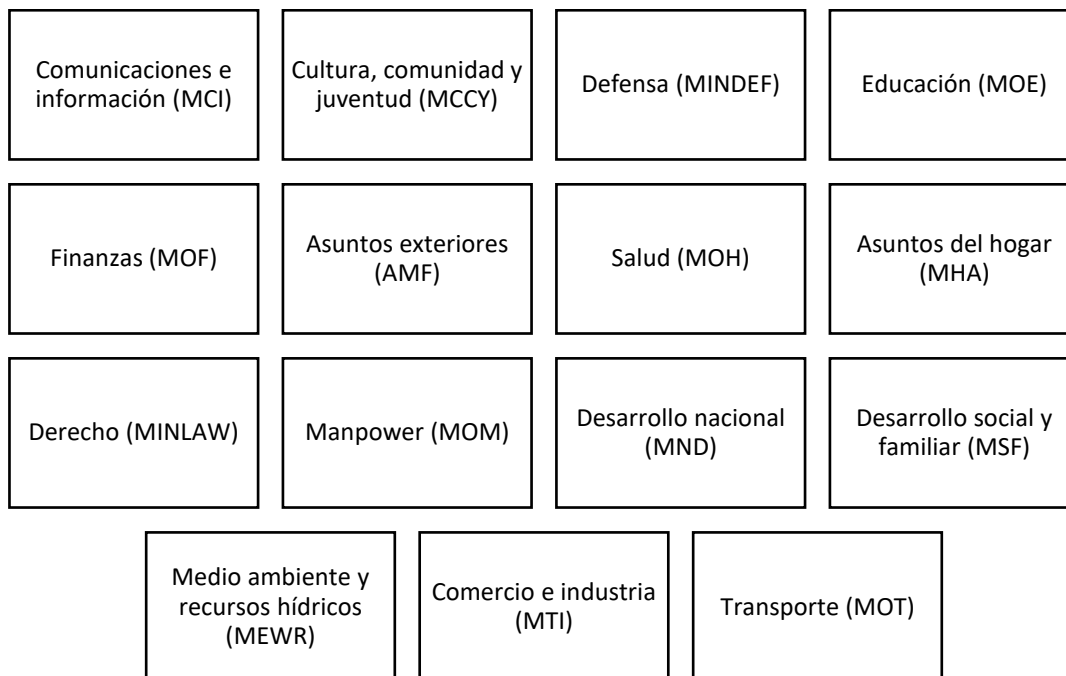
Comunicaciones e información (MCI)

Cultura, comunidad y juventud (MCCY)

Defensa (MINDEF)

Educación (MOE)

Finanzas (MOF)

Asuntos exteriores (AMF)

Salud (MOH)

Asuntos del hogar (MHA)

Derecho (MINLAW)

Manpower (MOM)

Desarrollo nacional (MND)

Desarrollo social y familiar (MSF)

Medio ambiente y recursos hídricos (MEWR)

Comercio e industria (MTI)

Transporte (MOT)